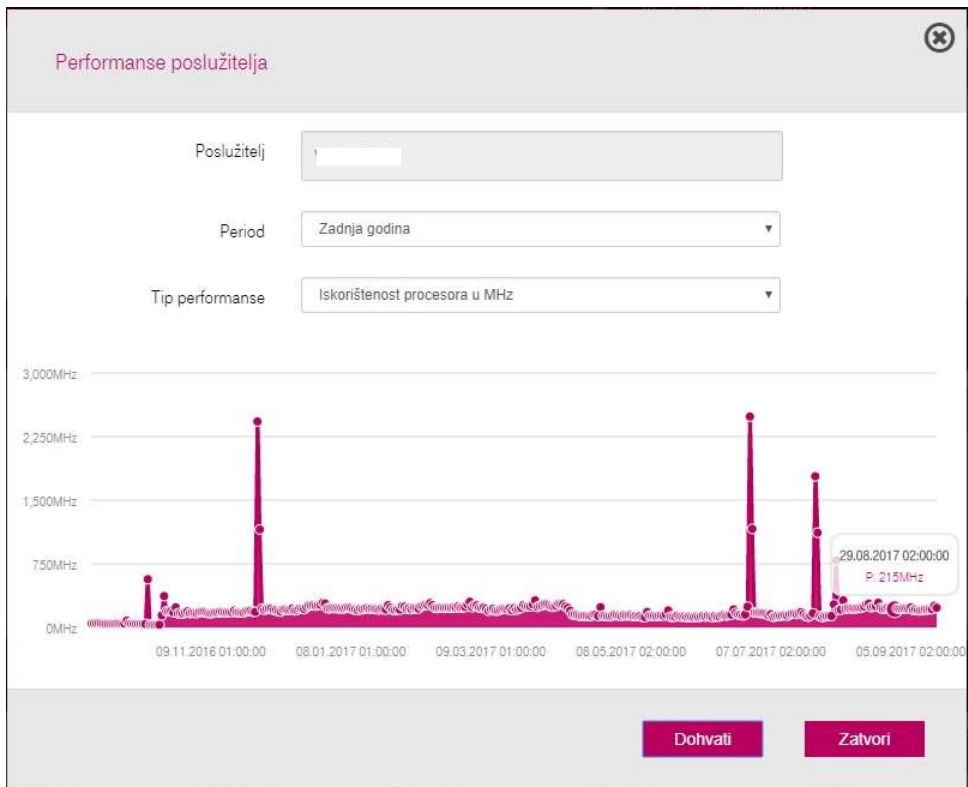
Performanse poslužitelja

Poslužitelj

Period
Zadnja godina

Tip performanse
Iskorištenost procesora u MHz

3,000MHz
2,250MHz
1,500MHz
750MHz
0MHz

09.11.2016 01:00:00
08.01.2017 01:00:00
09.03.2017 01:00:00
08.05.2017 02:00:00
07.07.2017 02:00:00
05.09.2017 02:00:00

29.08.2017 02:00:00
P: 215MHz

Dohvati
Zatvori